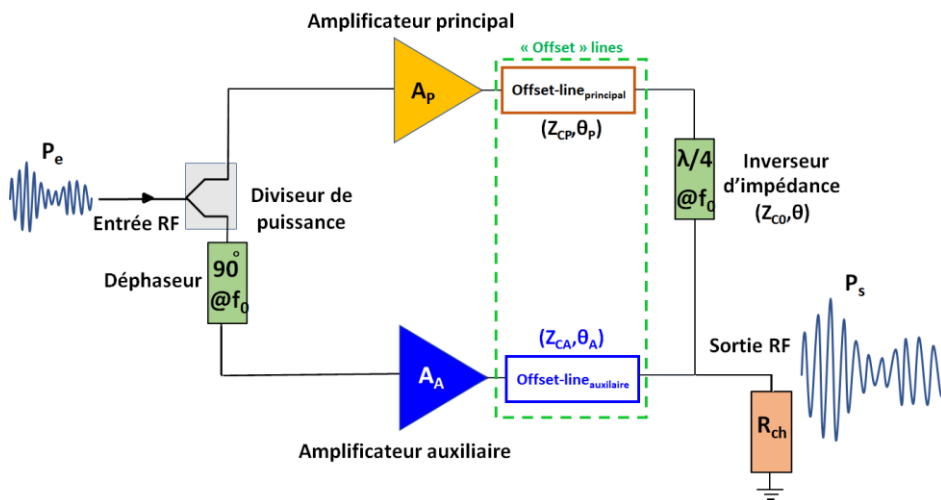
Amplificateur principal

« Offset » lines

$A_P$

Offset-line$_{principal}$

$(Z_{CP},\theta_P)$

$P_e$

Entrée RF

Diviseur de puissance

$\lambda/4$ @$f_0$

Inverseur d'impédance $(Z_{C0},\theta)$

Déphaseur

$90^{\circ}$ @$f_0$

$P_s$

$(Z_{CA},\theta_A)$

Sortie RF

$A_A$

Offset-line$_{auxilaire}$

$R_{ch}$

Amplificateur auxiliaire